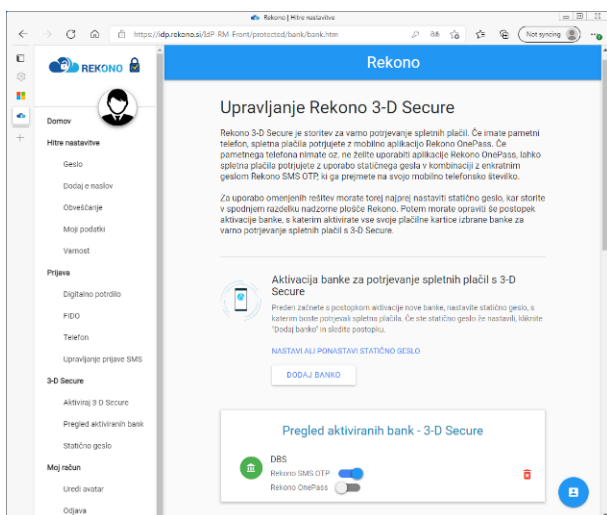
Rekono | Hitre nastavitve

https://idp.rekono.si/IdP-RM-Front/protected/bank/bank.htm

Not syncing

REKONO

Rekono

Domov

Hitre nastavitve

Geslo

Dodaj e-naslov

Obveščanje

Moji podatki

Varnost

Prijava

Digitalno potrdilo

FIDO

Telefon

Upravljanje prijave SMS

3-D Secure

Aktiviraj 3-D Secure

Pregled aktiviranih bank

Statično geslo

Moj račun

Uredi avatar

Odjava

Upravljanje Rekono 3-D Secure

Rekono 3-D Secure je storitev za varno potrjevanje spletnih plačil. Če imate pametni telefon, spletna plačila potrjujete z mobilno aplikacijo Rekono OnePass. Če pametnega telefona nimate oz. ne želite uporabiti aplikacije Rekono OnePass, lahko spletna plačila potrjujete z uporabo statičnega gesla v kombinaciji z enkratnim geslom Rekono SMS OTP, ki ga prejmete na svojo mobilno telefonsko številko.

Za uporabo omenjenih rešitev morate torej najprej nastaviti statično geslo, kar storite v spodnjem razdelku nadzorne plošče Rekono. Potem morate opraviti še postopek aktivacije banke, s katerim aktivirate vse svoje plačilne kartice izbrane banke za varno potrjevanje spletnih plačil s 3-D Secure.

Aktivacija banke za potrjevanje spletnih plačil s 3-D Secure

Preden začnete s postopkom aktivacije nove banke, nastavite statično geslo, s katerim boste potrjevali spletna plačila. Če ste statično geslo že nastavili, kliknite "Dodaj banko" in sledite postopku.

NASTAVI ALI PONASTAVI STATIČNO GESLO

DODAJ BANKO

Pregled aktiviranih bank - 3-D Secure

DBS

Rekono SMS OTP

Rekono OnePass